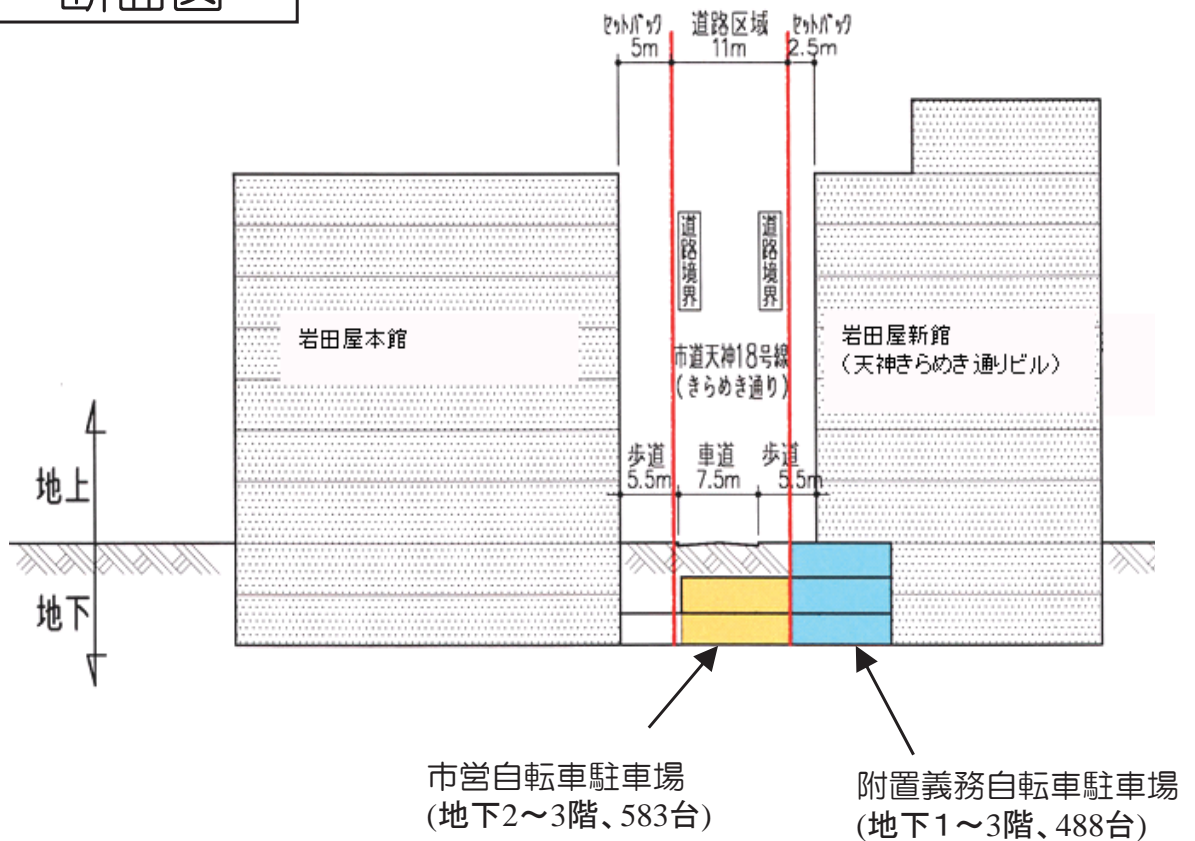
断面図

セットバック 5m
道路区域 11m
セットバック 2.5m

道路境界
道路境界

岩田屋本館

岩田屋新館
（天神きらめき通りビル）

市道天神18号線
（きらめき通り）

歩道 5.5m
車道 7.5m
歩道 5.5m

地上
地下

市営自転車駐車場
(地下2〜3階、583台)

附置義務自転車駐車場
(地下1〜3階、488台)